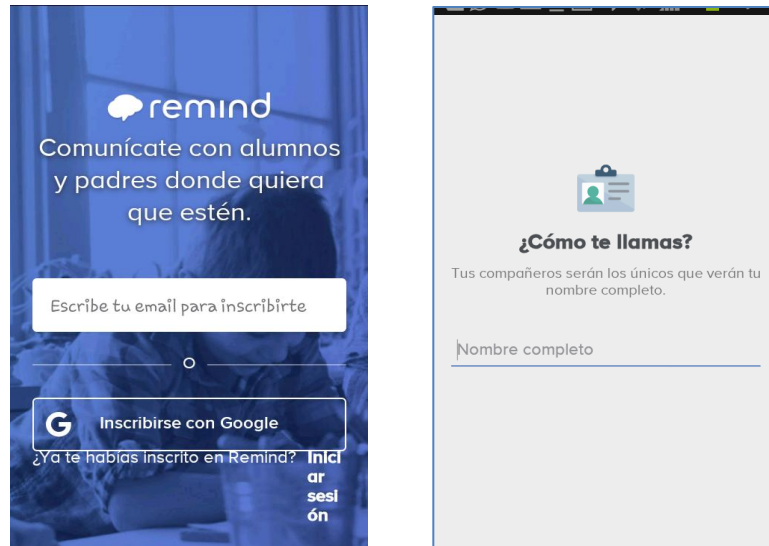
remind

Comunícate con alumnos y padres donde quiera que estén.

Escribe tu email para inscribirte

o

G Inscribirse con Google

¿Ya te habías inscrito en Remind? Iniciar sesión

¿Cómo te llamas?

Tus compañeros serán los únicos que verán tu nombre completo.

Nombre completo